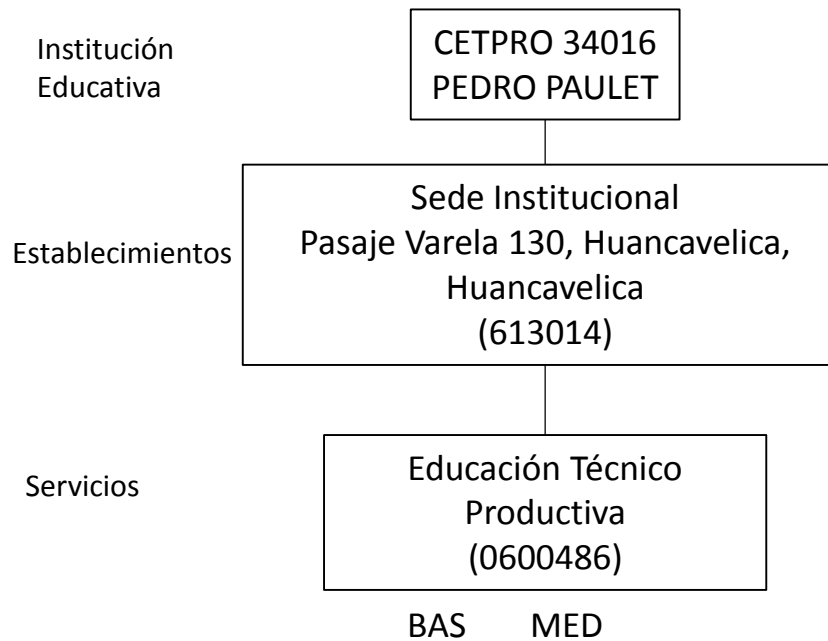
Institución Educativa

CETPRO 34016
PEDRO PAULET

Establecimientos

Sede Institucional
Pasaje Varela 130, Huancavelica, Huancavelica
(613014)

Servicios

Educación Técnico Productiva
(0600486)

BAS MED